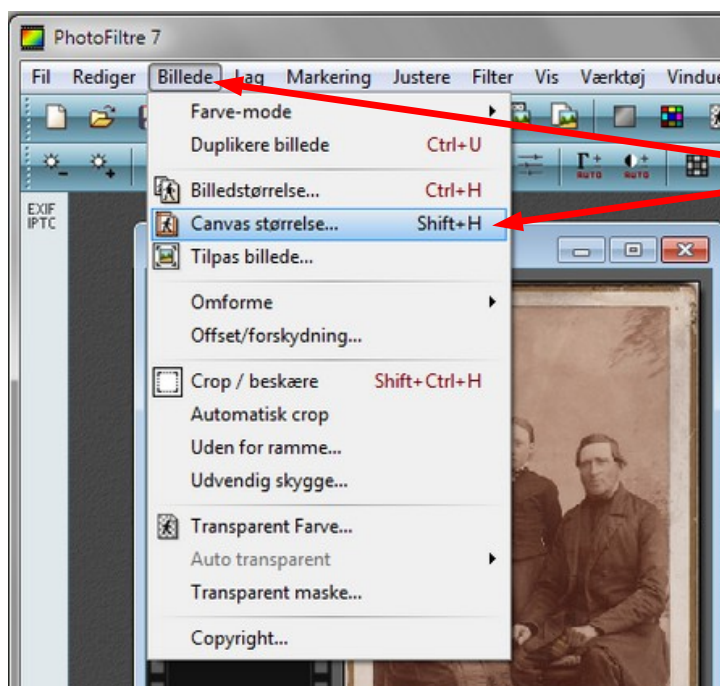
PhotoFiltre 7

Fil Rediger Billede Lag Markering Justere Filter Vis Værktøj Vindue

EXIF
IPTC

Farve-mode
Duplikere billede Ctrl+U
Billedstørrelse... Ctrl+H
Canvas størrelse... Shift+H
Tilpas billede...
Omforme
Offset/forskydning...
Crop / beskære Shift+Ctrl+H
Automatisk crop
Uden for ramme...
Udvendig skygge...
Transparent Farve...
Auto transparent
Transparent maske...
Copyright...

AUTO AUTO